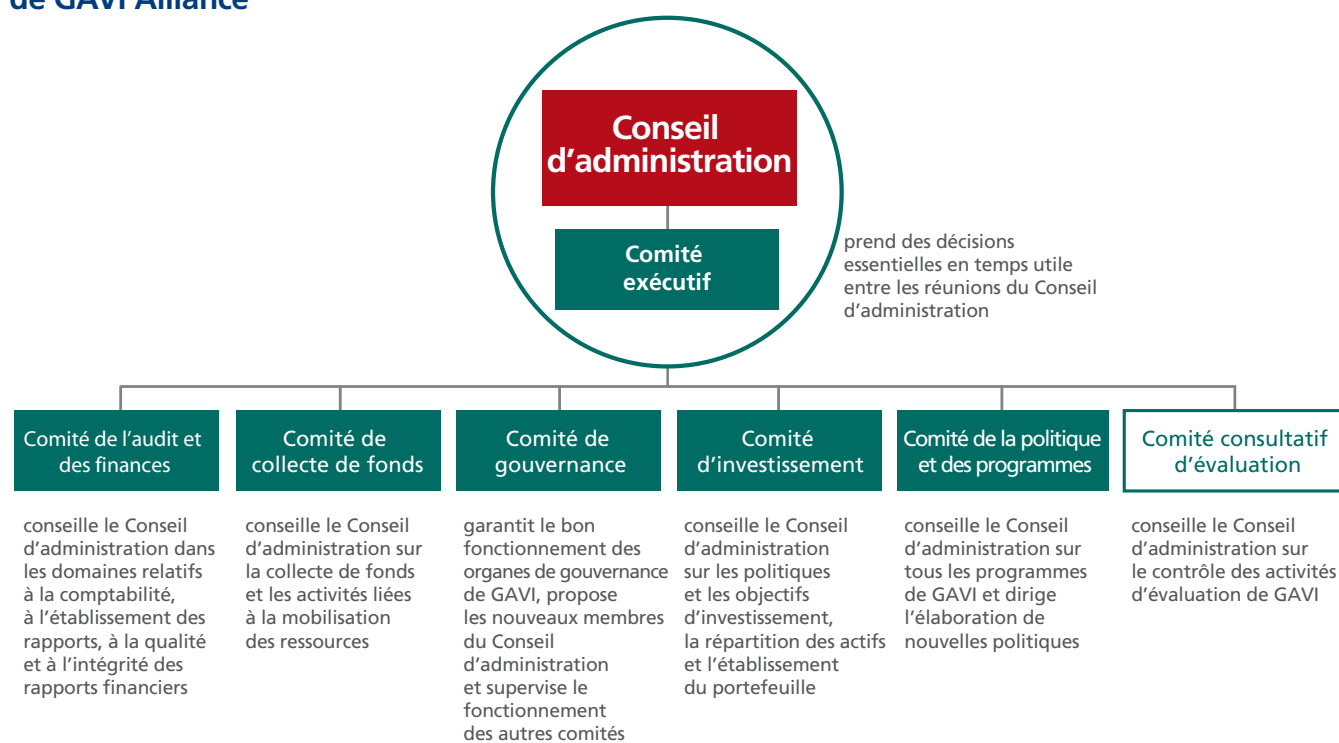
de GAVI Alliance

Conseil d'administration

Comité exécutif

prend des décisions essentielles en temps utile entre les réunions du Conseil d'administration

Comité de l'audit et des finances

conseille le Conseil d'administration dans les domaines relatifs à la comptabilité, à l'établissement des rapports, à la qualité et à l'intégrité des rapports financiers

Comité de collecte de fonds

conseille le Conseil d'administration sur la collecte de fonds et les activités liées à la mobilisation des ressources

Comité de gouvernance

garantit le bon fonctionnement des organes de gouvernance de GAVI, propose les nouveaux membres du Conseil d'administration et supervise le fonctionnement des autres comités

Comité d'investissement

conseille le Conseil d'administration sur les politiques et les objectifs d'investissement, la répartition des actifs et l'établissement du portefeuille

Comité de la politique et des programmes

conseille le Conseil d'administration sur tous les programmes de GAVI et dirige l'élaboration de nouvelles politiques

Comité consultatif d'évaluation

conseille le Conseil d'administration sur le contrôle des activités d'évaluation de GAVI